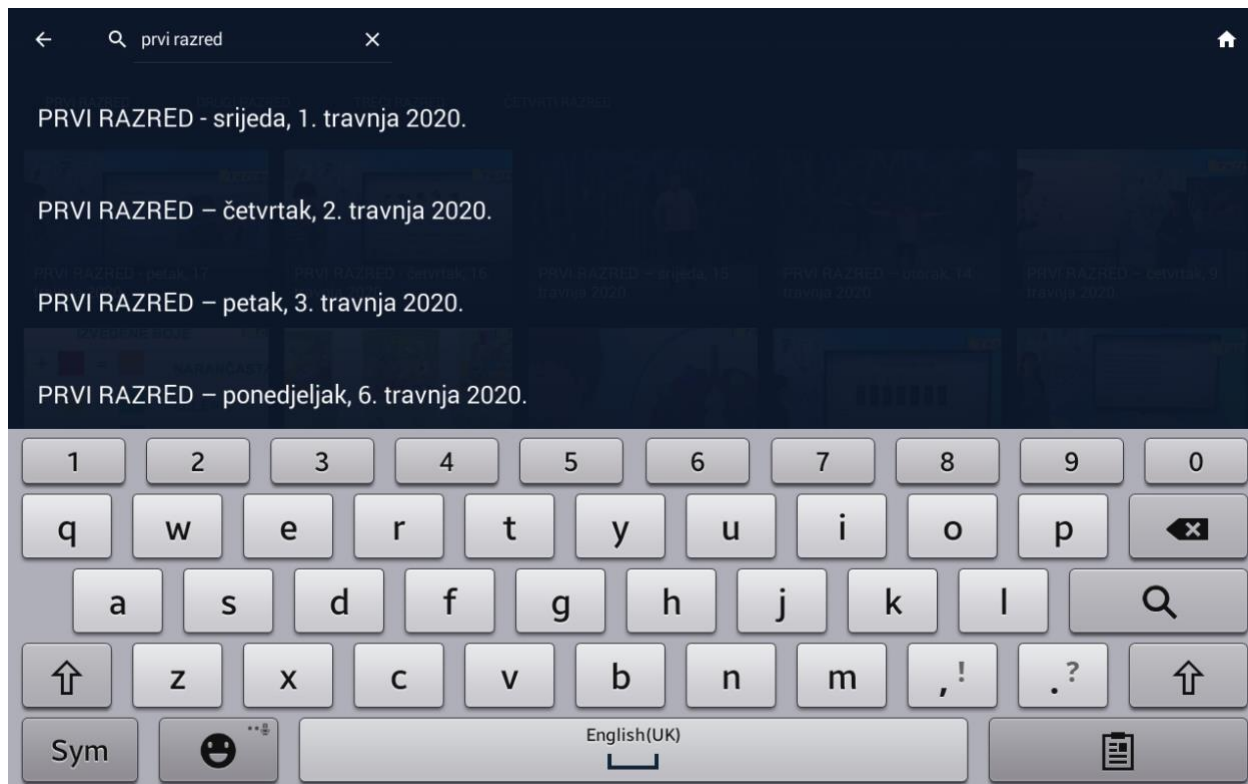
prvi razred

PRVI RAZRED - srijeda, 1. travnja 2020.

PRVI RAZRED – četvrtak, 2. travnja 2020.

PRVI RAZRED – petak, 3. travnja 2020.

PRVI RAZRED – ponedjeljak, 6. travnja 2020.

1 2 3 4 5 6 7 8 9 0
q w e r t y u i o p
a s d f g h j k l
z x c v b n m ,! .?
Sym English(UK)